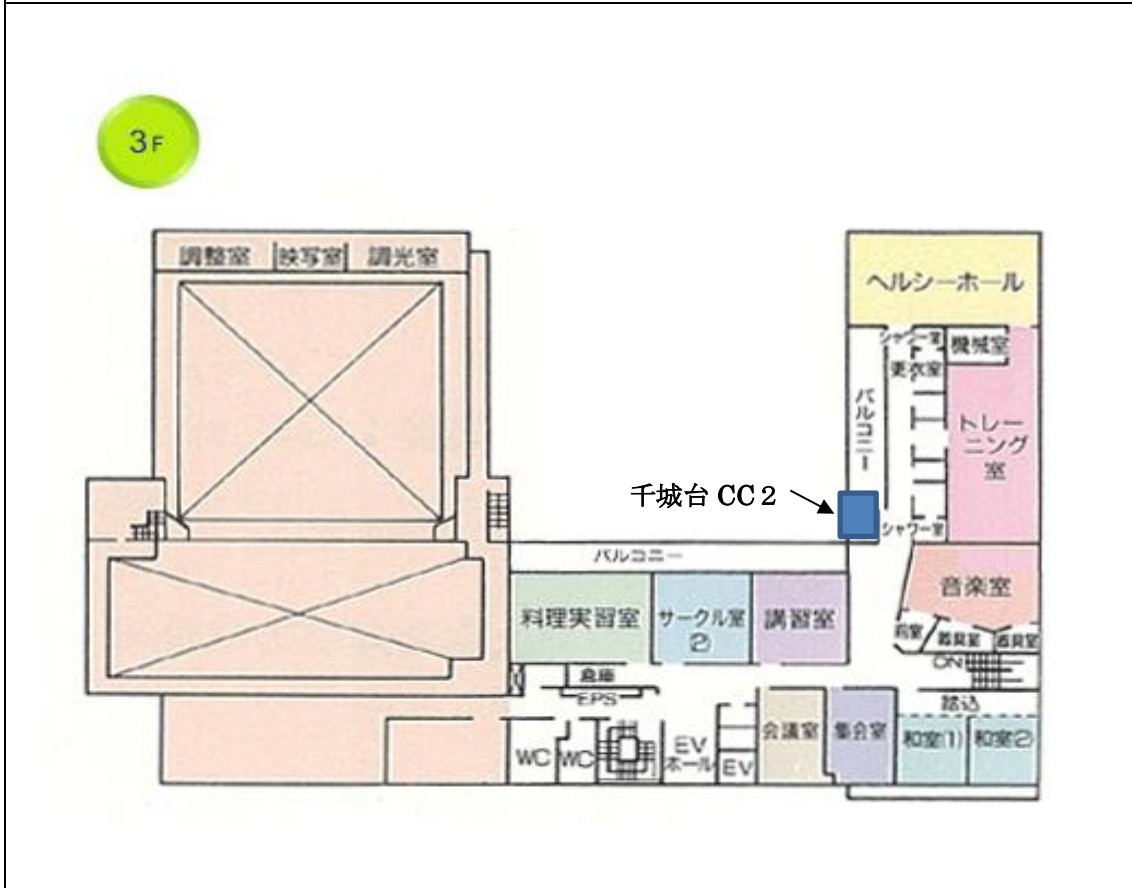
3F

調整室
映写室
調光室

ヘルシーホール
シャワー室
機械室
更衣室
バルコニー
トレーニング室
千城台 CC2
シャワー室
バルコニー
音楽室
料理実習室
サークル室②
講習室
前室
器具室
器具室
倉庫
EPS
踏込
WC
WC
EV ホール
EV
会議室
集会室
和室(1)
和室(2)